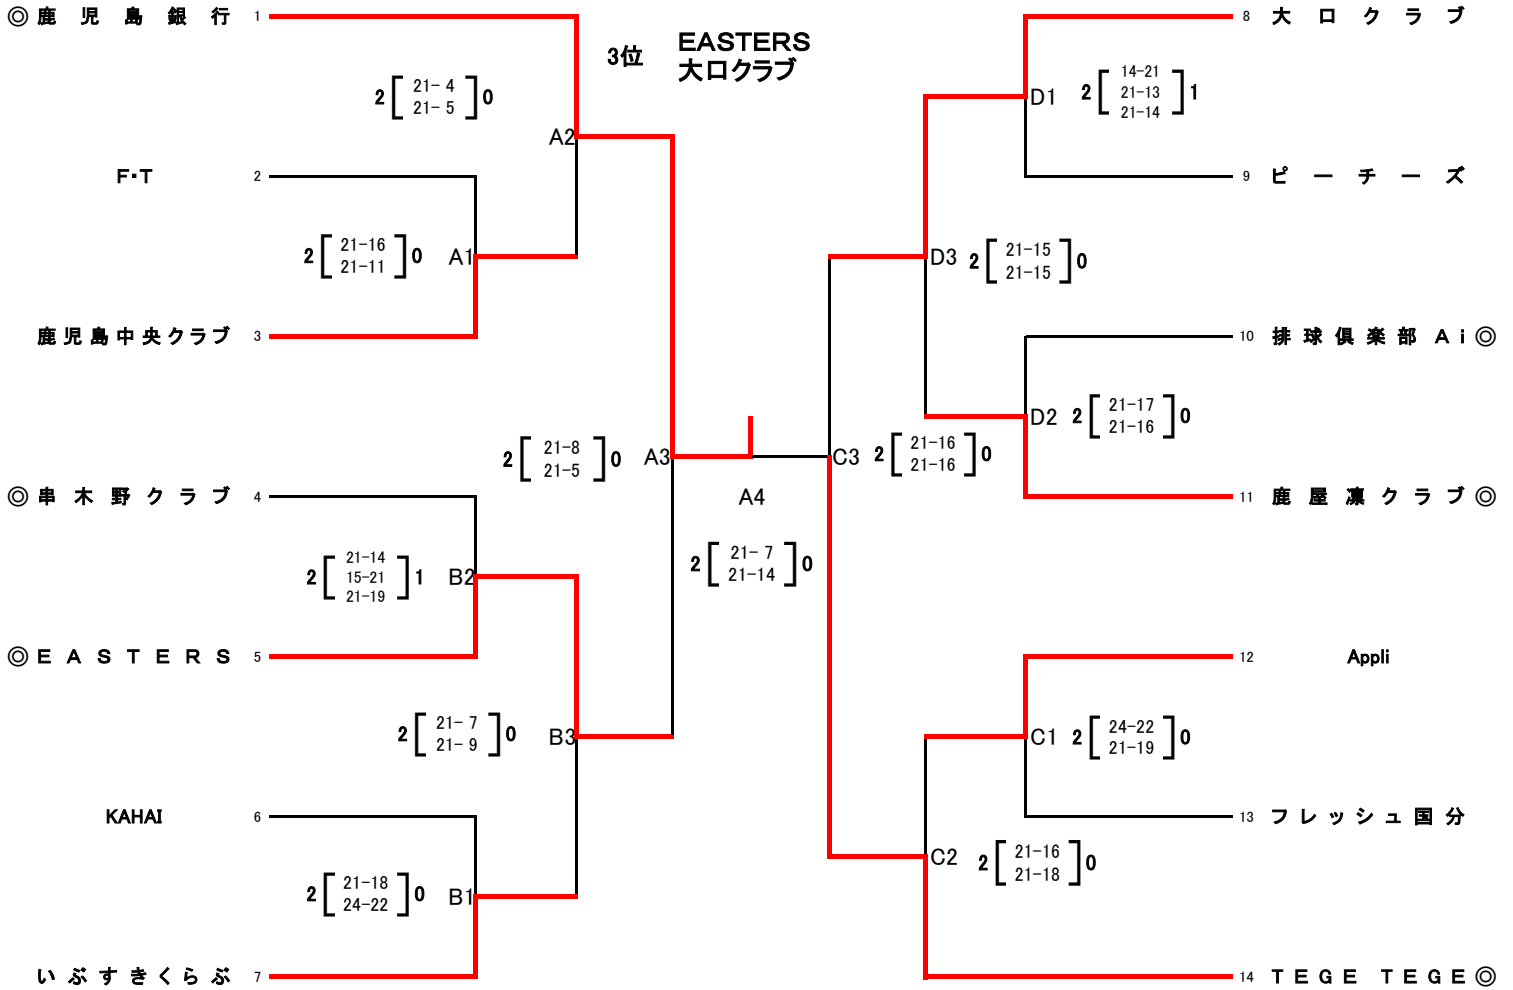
◎鹿児島銀行 1
F･T 2
鹿児島中央クラブ 3
◎串木野クラブ 4
◎EASTERS 5
KAHAI 6
いぶすきくらぶ 7

3位
EASTERS
大口クラブ

8 大口クラブ
9 ピーチーズ
10 排球倶楽部Ai◎
11 鹿屋凜クラブ◎
12 Appli
13 フレッシュ国分
14 TEGE TEGE◎

A2 2 [21- 4, 21- 5] 0
A1 2 [21-16, 21-11] 0
A3 2 [21-8, 21-5] 0
B2 2 [21-14, 15-21, 21-19] 1
B3 2 [21- 7, 21- 9] 0
B1 2 [21-18, 24-22] 0
A4 2 [21- 7, 21-14] 0
D1 2 [14-21, 21-13, 21-14] 1
D3 2 [21-15, 21-15] 0
D2 2 [21-17, 21-16] 0
C3 2 [21-16, 21-16] 0
C1 2 [24-22, 21-19] 0
C2 2 [21-16, 21-18] 0